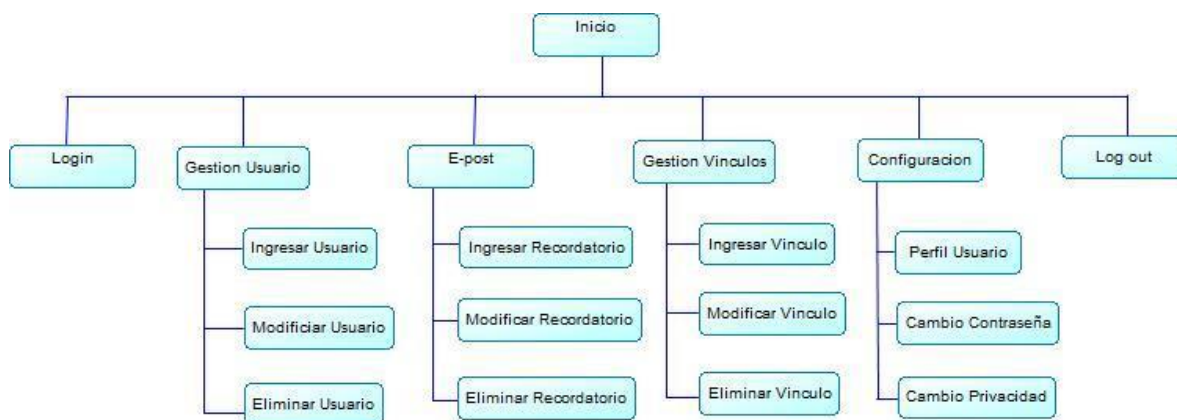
Inicio

Login

Gestion Usuario

Ingresar Usuario

Modificiar Usuario

Eliminar Usuario

E-post

Ingresar Recordatorio

Modificar Recordatorio

Eliminar Recordatorio

Gestion Vinculos

Ingresar Vinculo

Modificar Vinculo

Eliminar Vinculo

Configuracion

Perfil Usuario

Cambio Contraseña

Cambio Privacidad

Log out